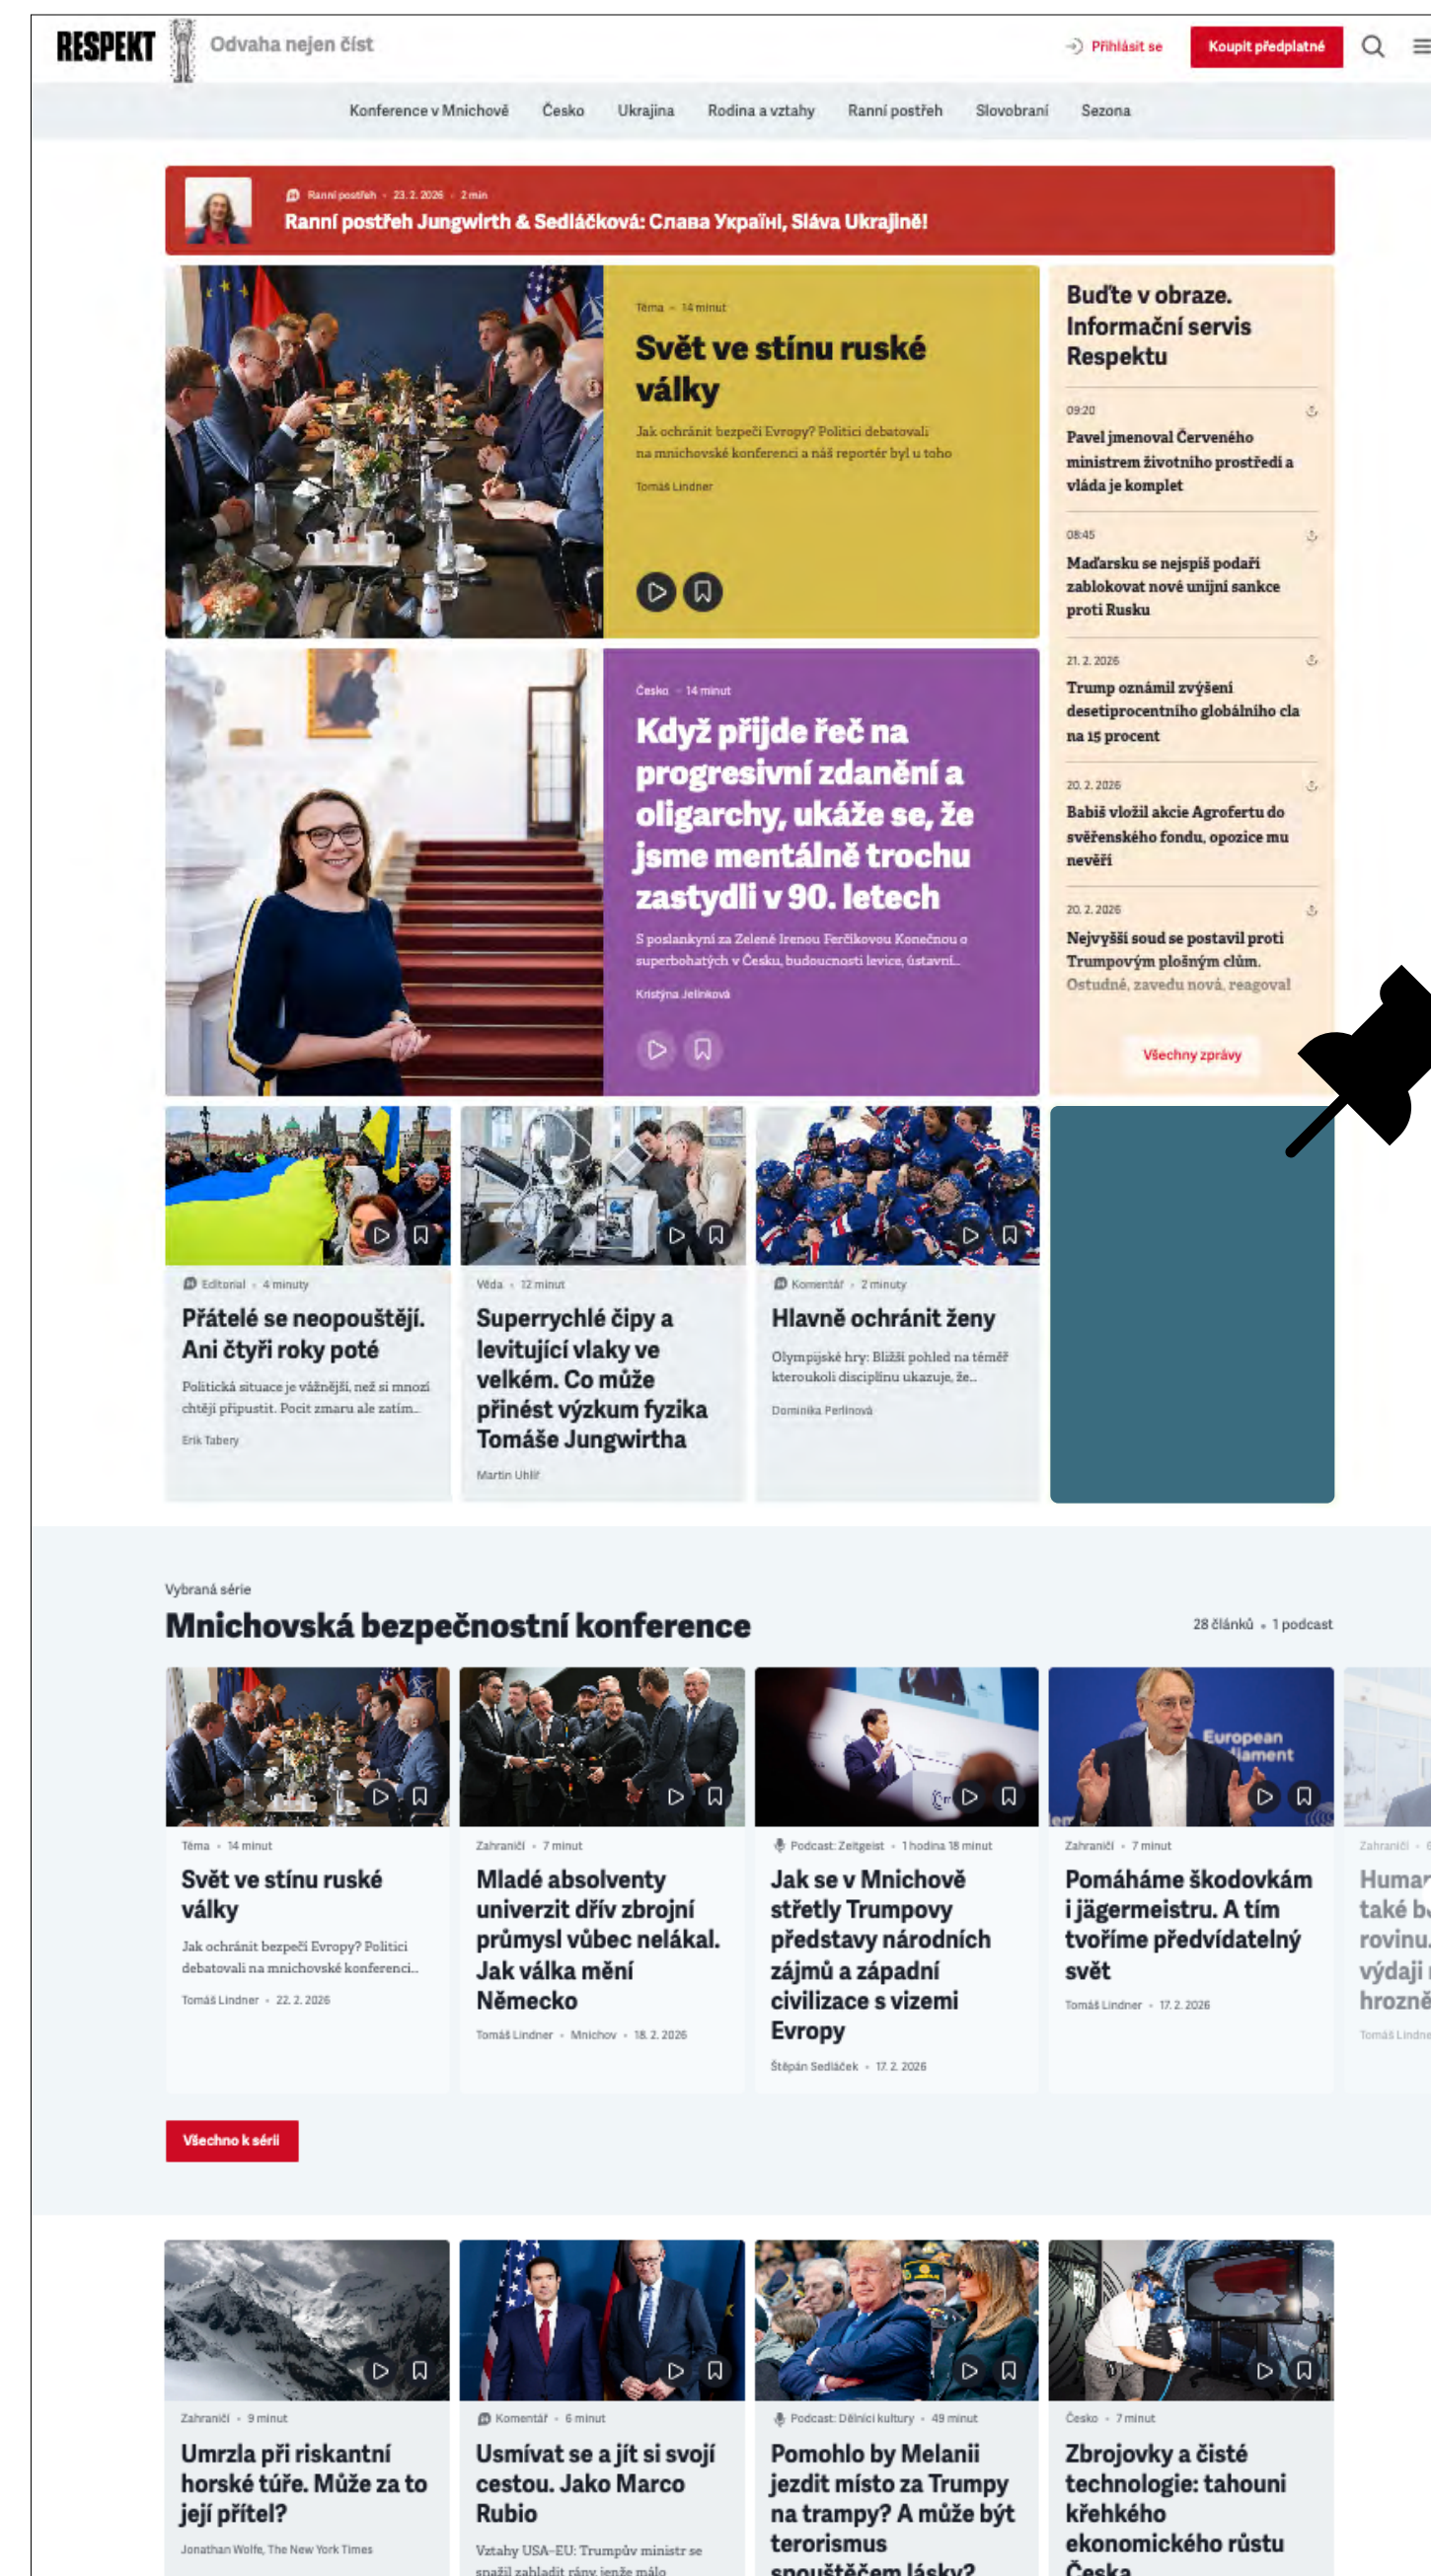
RESPEKT Odvaha nejen číst

Přihlásit se Koupit předplatné

Konference v Mnichově Česko Ukrajina Rodina a vztahy Ranní postřeh Slovobraní Sezona

Ranní postřeh · 23. 2. 2026 · 2 min
Ranní postřeh Jungwirth & Sedláčková: Слава Україні, Sláva Ukrajině!

Téma · 14 minut
Svět ve stínu ruské války
Jak ochránit bezpečí Evropy? Politici debatovali na mnichovské konferenci a náš reportér byl u toho
Tomáš Lindner

Buďte v obraze. Informační servis Respektu

09:20
Pavel jmenoval Červeného ministrem životního prostředí a vláda je komplet

08:45
Maďarsku se nejspíš podaří zablokovat nové unijní sankce proti Rusku

21. 2. 2026
Trump oznámil zvýšení desetiprocentního globálního cla na 15 procent

20. 2. 2026
Babiš vložil akcie Agrofertu do svěřenského fondu, opozice mu nevěří

20. 2. 2026
Nejvyšší soud se postavil proti Trumpovým plošným clům. Ostudné, zavedu nová, reagoval

Všechny zprávy

Česko · 14 minut
Když přijde řeč na progresivní zdanění a oligarchy, ukáže se, že jsme mentálně trochu zastydli v 90. letech
S poslankyní za Zelené Irenou Ferčíkovou Konečnou o superbohatých v Česku, budoucnosti levice, ústavní...
Kristýna Jelínková

Editorial · 4 minuty
Přátelé se neopouštějí. Ani čtyři roky poté
Politická situace je vážnější, než si mnozí chtějí připustit. Pocit zmaru ale zatím...
Erik Tabery

Věda · 12 minut
Superrychlé čipy a levitující vlaky ve velkém. Co může přinést výzkum fyzika Tomáše Jungwirtha
Martin Uhlíř

Komentář · 2 minuty
Hlavně ochránit ženy
Olympijské hry: Bližší pohled na téměř kteroukoli disciplínu ukazuje, že...
Dominika Perlínová

Vybraná série
Mnichovská bezpečnostní konference
28 článků · 1 podcast

Téma · 14 minut
Svět ve stínu ruské války
Jak ochránit bezpečí Evropy? Politici debatovali na mnichovské konferenci...
Tomáš Lindner · 22. 2. 2026

Zahraničí · 7 minut
Mladé absolventy univerzit dřív zbrojní průmysl vůbec nelákal. Jak válka mění Německo
Tomáš Lindner · Mnichov · 18. 2. 2026

Podcast: Zeitgeist · 1 hodina 18 minut
Jak se v Mnichově střetly Trumpovy představy národních zájmů a západní civilizace s vizemi Evropy
Štěpán Sedláček · 17. 2. 2026

Zahraničí · 7 minut
Pomáháme škodovkám i jägermeistru. A tím tvoříme předvídatelný svět
Tomáš Lindner · 17. 2. 2026

Zahraničí · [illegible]
Human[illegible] také b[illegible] rovinu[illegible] výdaji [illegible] hrozn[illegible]
Tomáš Lindne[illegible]

Všechno k sérii

Zahraničí · 9 minut
Umrzla při riskantní horské túře. Může za to její přítel?
Jonathan Wolfe, The New York Times

Komentář · 6 minut
Usmívat se a jít si svojí cestou. Jako Marco Rubio
Vztahy USA-EU: Trumpův ministr se snažil zahladit rány, jenže málo

Podcast: Dělníci kultury · 49 minut
Pomohlo by Melanii jezdit místo za Trumpy na trampy? A může být terorismus spouštěčem lásky?

Česko · 7 minut
Zbrojovky a čisté technologie: tahouni křehkého ekonomického růstu Česka